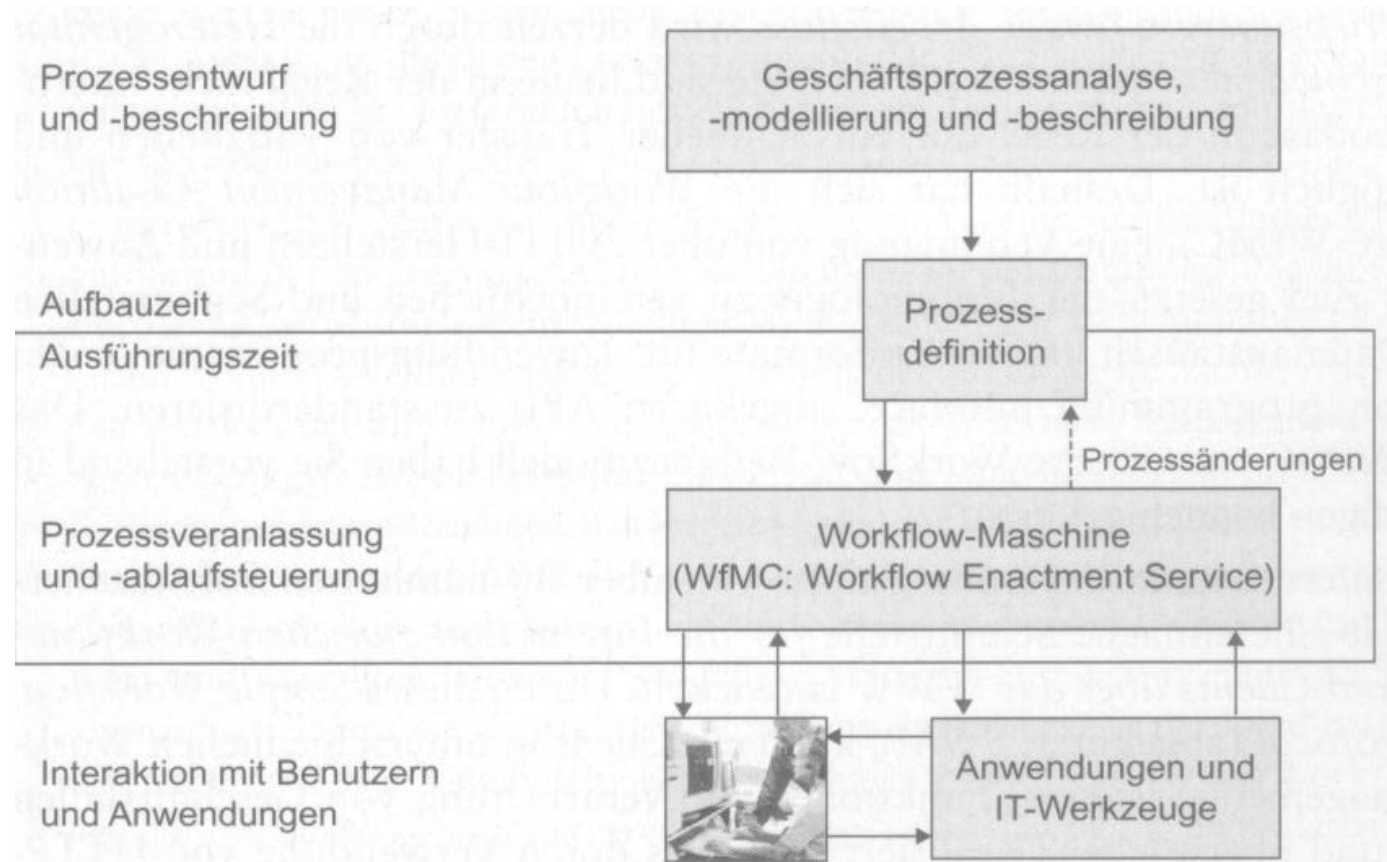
Prozessentwurf und -beschreibung

Geschäftsprozessanalyse, -modellierung und -beschreibung

Aufbauzeit

Ausführungszeit

Prozess-definition

Prozessänderungen

Prozessveranlassung und -ablaufsteuerung

Workflow-Maschine (WfMC: Workflow Enactment Service)

Interaktion mit Benutzern und Anwendungen

Anwendungen und IT-Werkzeuge